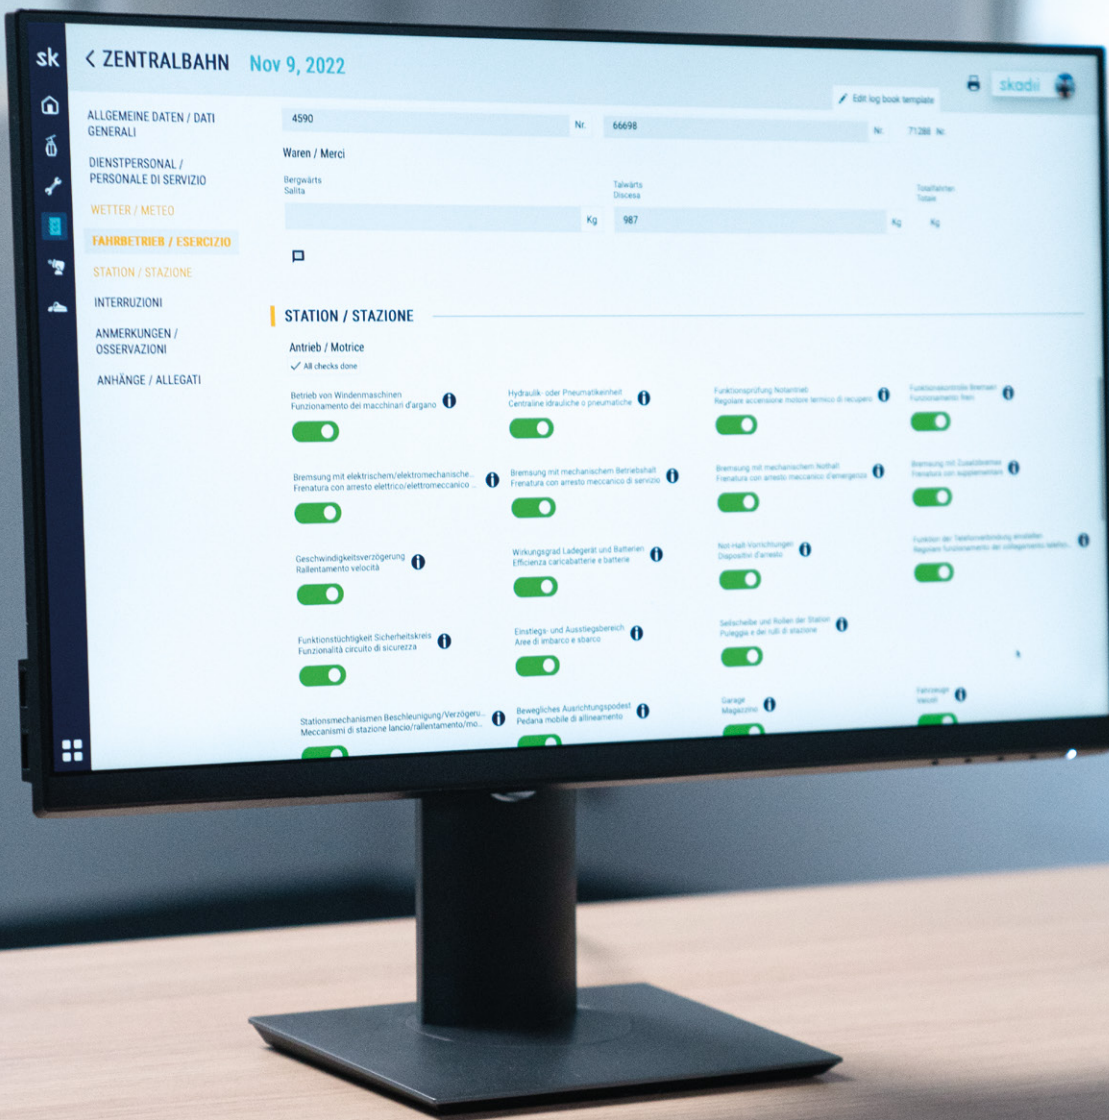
sk

< ZENTRALBAHN Nov 9, 2022

Edit log book template

skadii

ALLGEMEINE DATEN / DATI GENERALI

DIENSTPERSONAL / PERSONALE DI SERVIZIO

WETTER / METEO

FAHRBETRIEB / ESERCIZIO

STATION / STAZIONE

INTERRUZIONI

ANMERKUNGEN / OSSERVAZIONI

ANHÄNGE / ALLEGATI

4590 Nr. 66698 Nr. 71288 Nr.

Waren / Merci

Bergwärts Salita

Kg

Talwärts Discesa

987 Kg

Totalfahrten Totale

Kg

STATION / STAZIONE

Antrieb / Motrice

All checks done

Betrieb von Windenmaschinen Funzionamento dei macchinari d'argano

Hydraulik- oder Pneumatikeinheit Centraline idrauliche o pneumatiche

Funktionsprüfung Notantrieb Regolare accensione motore termico di recupero

Funktionskontrolle Bremsen Funzionamento freni

Bremsung mit elektrischem/elektromechanische... Frenatura con arresto elettrico/elettromeccanico ...

Bremsung mit mechanischem Betriebshalt Frenatura con arresto meccanico di servizio

Bremsung mit mechanischem Nothalt Frenatura con arresto meccanico d'emergenza

Bremsung mit Zusatzbremse Frenatura con supplementare

Geschwindigkeitsverzögerung Rallentamento velocità

Wirkungsgrad Ladegerät und Batterien Efficienza caricabatterie e batterie

Not-Halt-Vorrichtungen Dispositivi d'arresto

Funktion der Telefonverbindung erstellen Regolare funzionamento del collegamento telefo...

Funktionstüchtigkeit Sicherheitskreis Funzionalità circuito di sicurezza

Einstiegs- und Ausstiegsbereich Aree di imbarco e sbarco

Seilscheibe und Rollen der Station Puleggia e dei rulli di stazione

Stationsmechanismen Beschleunigung/Verzögeru... Meccanismi di stazione lancio/rallentamento/mo...

Bewegliches Ausrichtungspodest Pedana mobile di allineamento

Garage Magazzino

Fahrzeuge Veicoli